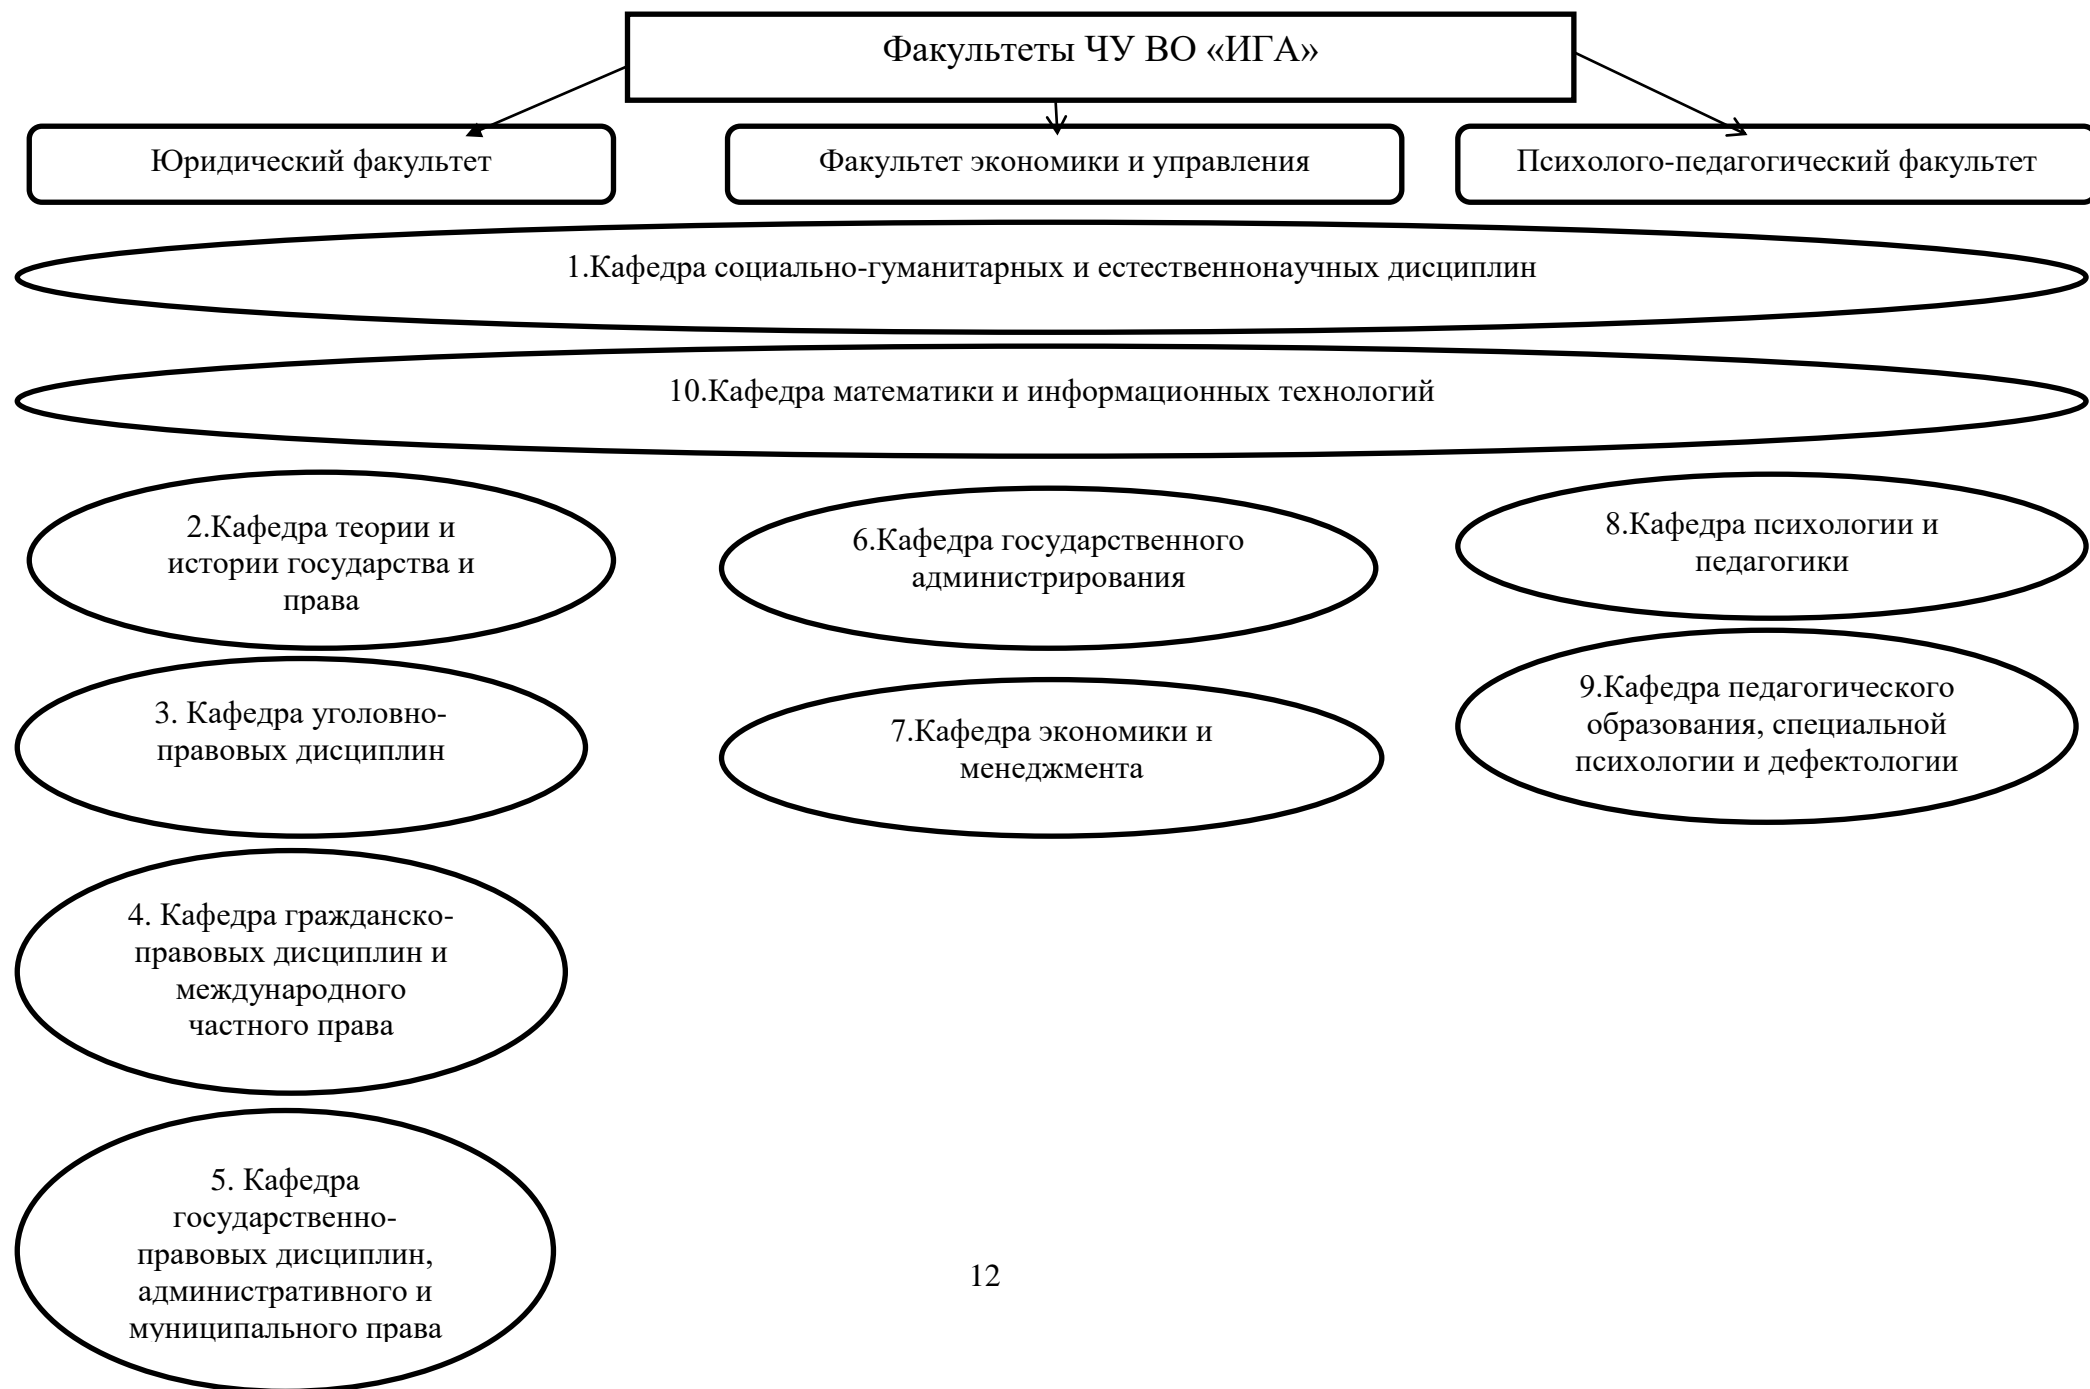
Факультеты ЧУ ВО «ИГА»

Юридический факультет

Факультет экономики и управления

Психолого-педагогический факультет

1.Кафедра социально-гуманитарных и естественнонаучных дисциплин

10.Кафедра математики и информационных технологий

2.Кафедра теории и истории государства и права

3. Кафедра уголовно-правовых дисциплин

4. Кафедра гражданско-правовых дисциплин и международного частного права

5. Кафедра государственно-правовых дисциплин, административного и муниципального права

6.Кафедра государственного администрирования

7.Кафедра экономики и менеджмента

8.Кафедра психологии и педагогики

9.Кафедра педагогического образования, специальной психологии и дефектологии

12